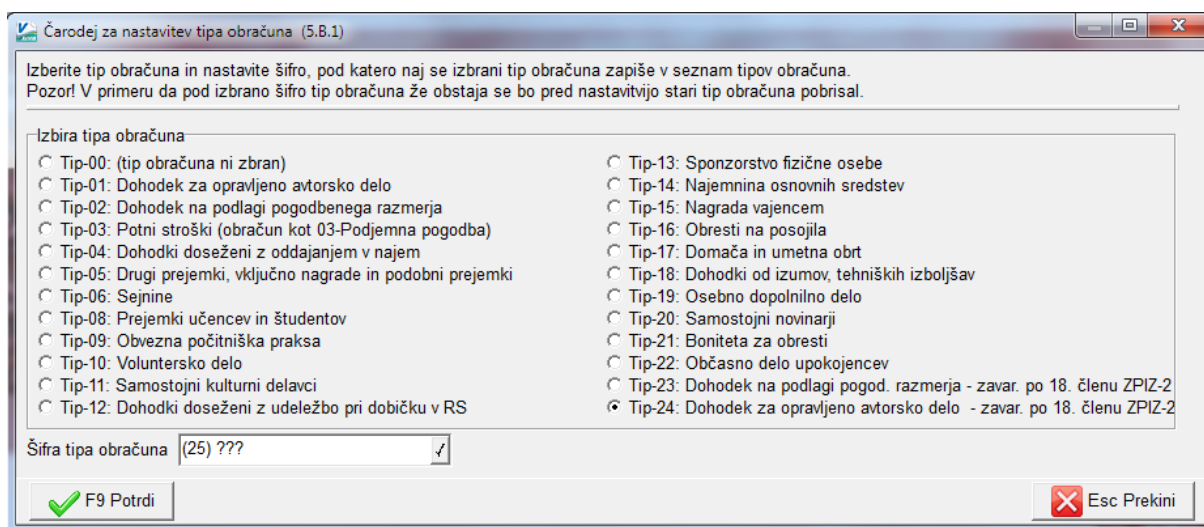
Čarodej za nastavitev tipa obračuna (5.B.1)

Izberite tip obračuna in nastavite šifro, pod katero naj se izbrani tip obračuna zapiše v seznam tipov obračuna.
Pozor! V primeru da pod izbrano šifro tip obračuna že obstaja se bo pred nastavitvijo stari tip obračuna pobrisal.

Izbira tipa obračuna

Tip-00: (tip obračuna ni zbran)
Tip-01: Dohodek za opravljeno avtorsko delo
Tip-02: Dohodek na podlagi pogodbenega razmerja
Tip-03: Potni stroški (obračun kot 03-Podjemna pogodba)
Tip-04: Dohodki doseženi z oddajanjem v najem
Tip-05: Drugi prejemki, vključno nagrade in podobni prejemki
Tip-06: Sejnine
Tip-08: Prejemki učencev in študentov
Tip-09: Obvezna počitniška praksa
Tip-10: Voluntersko delo
Tip-11: Samostojni kulturni delavci
Tip-12: Dohodki doseženi z udeležbo pri dobičku v RS

Tip-13: Sponzorstvo fizične osebe
Tip-14: Najemnina osnovnih sredstev
Tip-15: Nagrada vajencem
Tip-16: Obresti na posojila
Tip-17: Domača in umetna obrt
Tip-18: Dohodki od izumov, tehniških izboljšav
Tip-19: Osebno dopolnilno delo
Tip-20: Samostojni novinarji
Tip-21: Boniteta za obresti
Tip-22: Občasno delo upokojencev
Tip-23: Dohodek na podlagi pogod. razmerja - zavar. po 18. členu ZPIZ-2
Tip-24: Dohodek za opravljeno avtorsko delo - zavar. po 18. členu ZPIZ-2

Šifra tipa obračuna (25) ???

F9 Potrdi
Esc Prekini